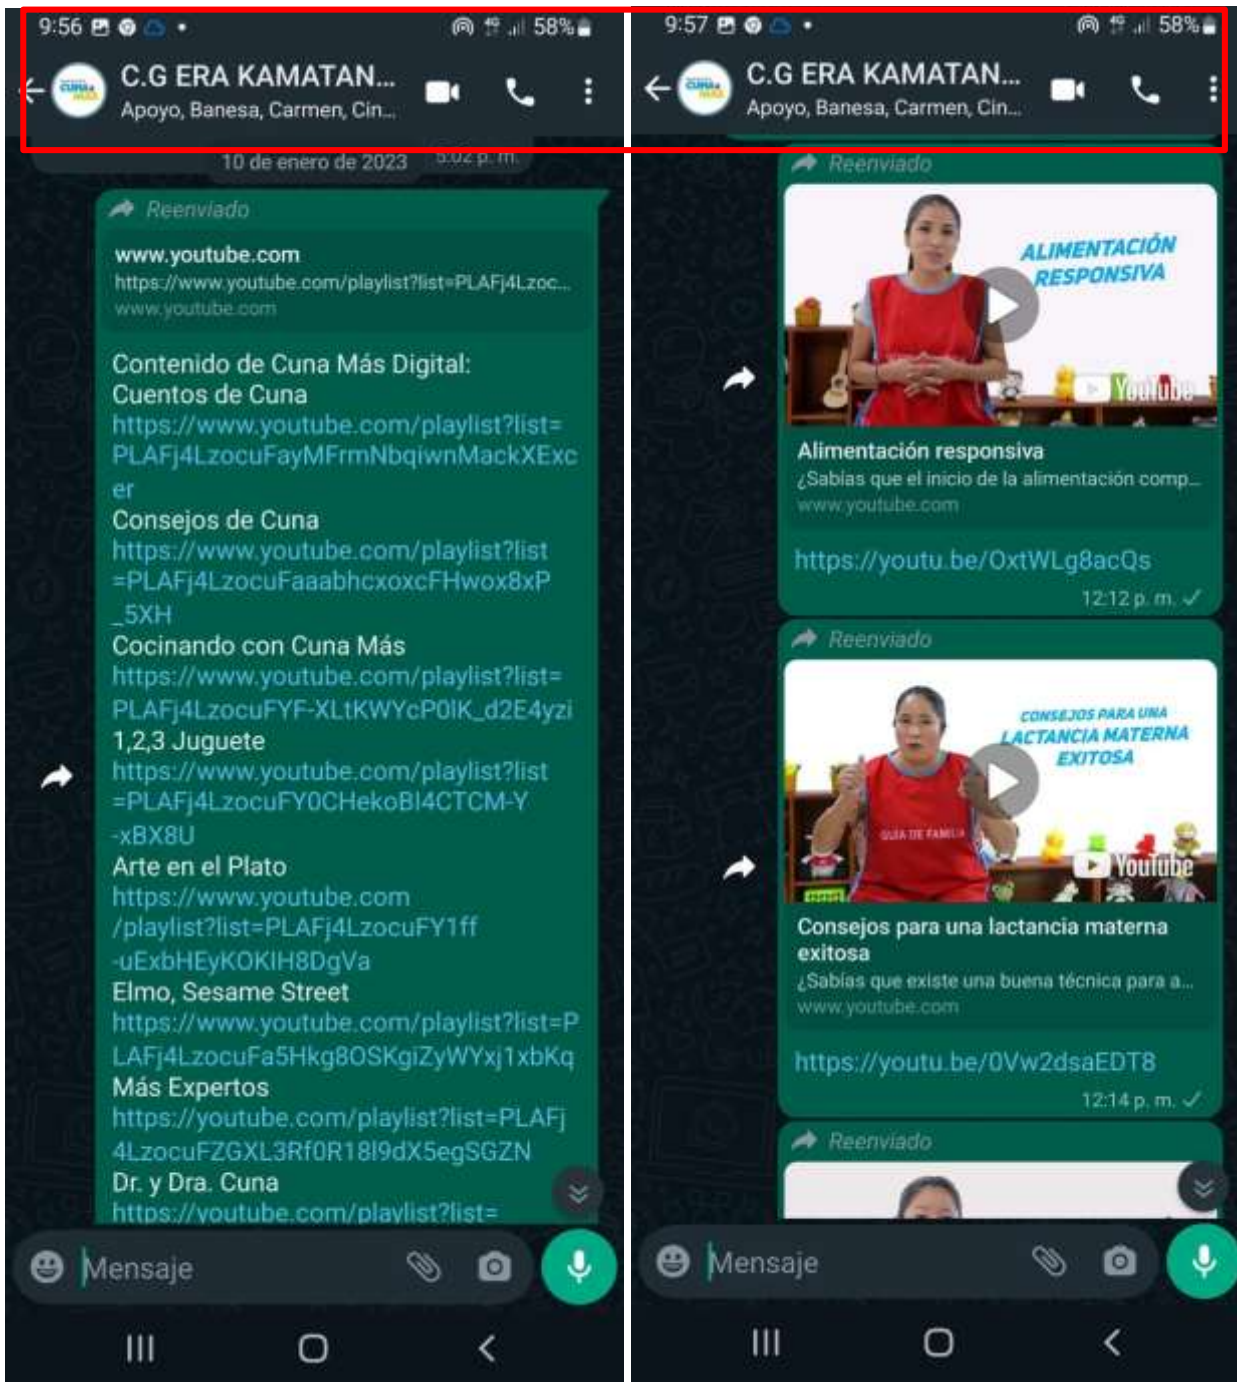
9:56 58%

C.G ERA KAMATAN...
Apoyo, Banesa, Carmen, Cin...

10 de enero de 2023 5:02 p. m.

Reenviado

www.youtube.com
https://www.youtube.com/playlist?list=PLAFj4Lzoc...
www.youtube.com

Contenido de Cuna Más Digital:
Cuentos de Cuna
https://www.youtube.com/playlist?list=PLAFj4LzocuFayMFrmNbqiwnMackXExcer
Consejos de Cuna
https://www.youtube.com/playlist?list=PLAFj4LzocuFaaabhcxoxcFHwox8xP_5XH
Cocinando con Cuna Más
https://www.youtube.com/playlist?list=PLAFj4LzocuFYF-XLtKWYcP0lK_d2E4yzi
1,2,3 Juguete
https://www.youtube.com/playlist?list=PLAFj4LzocuFY0CHekoBI4CTCM-Y-xBX8U
Arte en el Plato
https://www.youtube.com/playlist?list=PLAFj4LzocuFY1ff-uExbHEyKOKIH8DgVa
Elmo, Sesame Street
https://www.youtube.com/playlist?list=PLAFj4LzocuFa5Hkg8OSKgiZyWYxj1xbKq
Más Expertos
https://youtube.com/playlist?list=PLAFj4LzocuFZGXL3Rf0R18l9dX5egSGZN
Dr. y Dra. Cuna
https://youtube.com/playlist?list=

Mensaje

9:57 58%

C.G ERA KAMATAN...
Apoyo, Banesa, Carmen, Cin...

Reenviado

ALIMENTACIÓN RESPONSIVA
YouTube

Alimentación responsiva
¿Sabías que el inicio de la alimentación comp...
www.youtube.com

https://youtu.be/OxtWLg8acQs
12:12 p. m.

Reenviado

CONSEJOS PARA UNA LACTANCIA MATERNA EXITOSA
GUÍA DE FAMILIA
YouTube

Consejos para una lactancia materna exitosa
¿Sabías que existe una buena técnica para a...
www.youtube.com

https://youtu.be/0Vw2dsaEDT8
12:14 p. m.

Reenviado

Mensaje